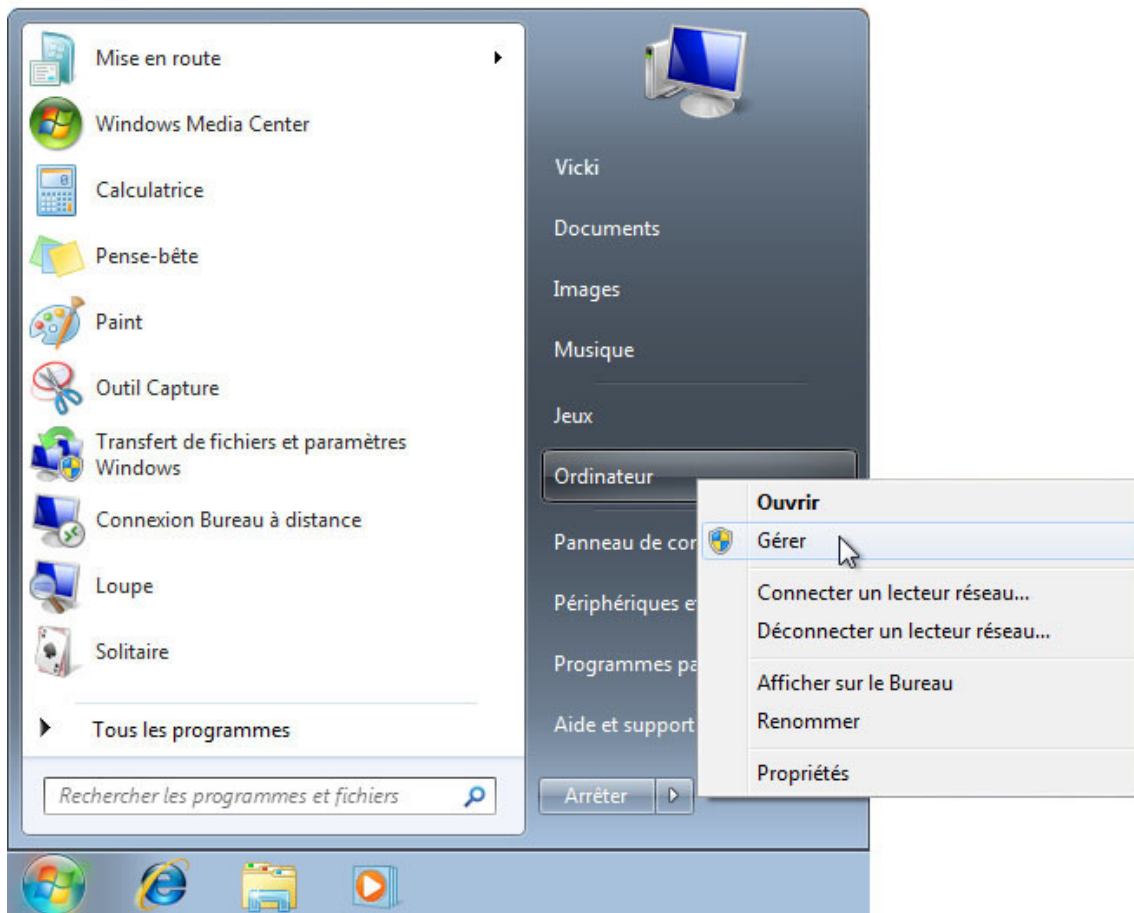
Mise en route

Windows Media Center

Calculatrice

Pense-bête

Paint

Outil Capture

Transfert de fichiers et paramètres Windows

Connexion Bureau à distance

Loupe

Solitaire

Tous les programmes

Rechercher les programmes et fichiers

Vicki

Documents

Images

Musique

Jeux

Ordinateur

Panneau de co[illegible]

Périphériques e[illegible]

Programmes pa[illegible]

Aide et support

Arrêter

Ouvrir

Gérer

Connecter un lecteur réseau...

Déconnecter un lecteur réseau...

Afficher sur le Bureau

Renommer

Propriétés